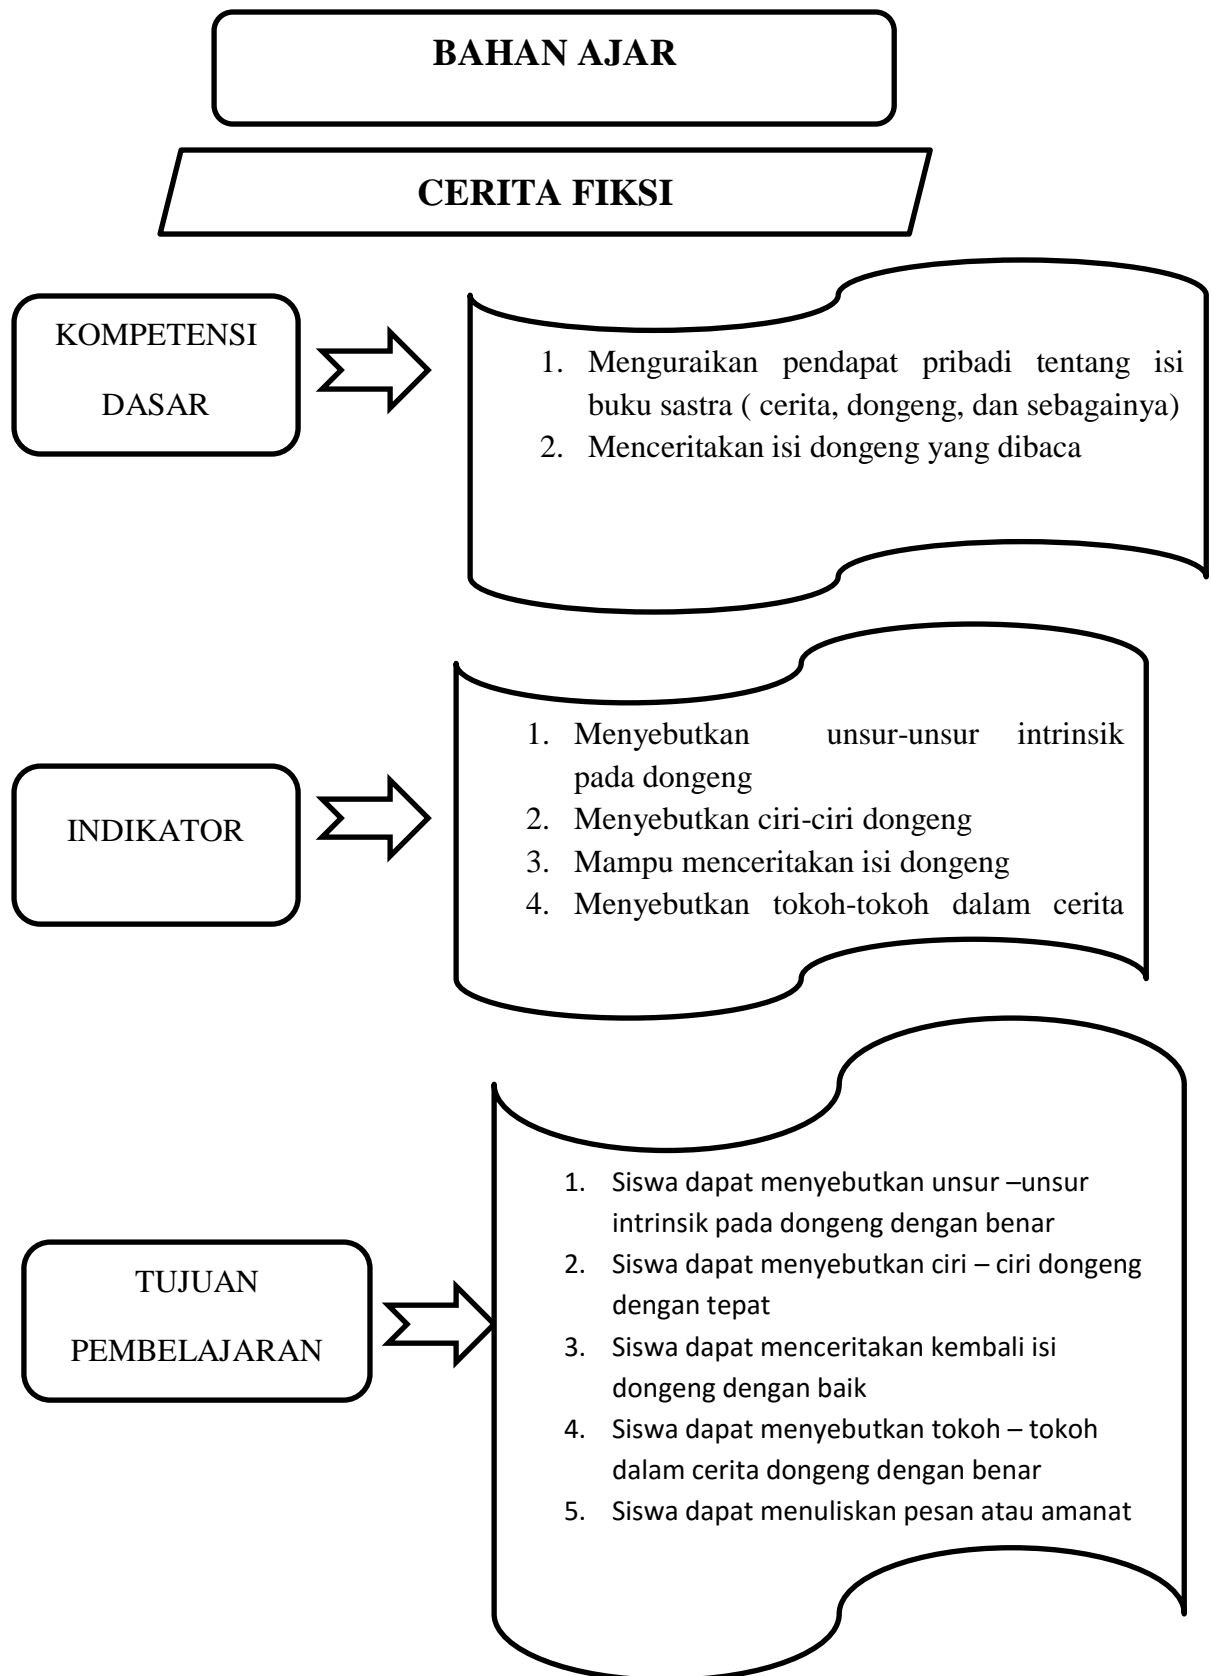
BAHAN AJAR

CERITA FIKSI

KOMPETENSI DASAR

1. Menguraikan pendapat pribadi tentang isi buku sastra ( cerita, dongeng, dan sebagainya)
2. Menceritakan isi dongeng yang dibaca

INDIKATOR

1. Menyebutkan unsur-unsur intrinsik pada dongeng
2. Menyebutkan ciri-ciri dongeng
3. Mampu menceritakan isi dongeng
4. Menyebutkan tokoh-tokoh dalam cerita

TUJUAN PEMBELAJARAN

1. Siswa dapat menyebutkan unsur –unsur intrinsik pada dongeng dengan benar
2. Siswa dapat menyebutkan ciri – ciri dongeng dengan tepat
3. Siswa dapat menceritakan kembali isi dongeng dengan baik
4. Siswa dapat menyebutkan tokoh – tokoh dalam cerita dongeng dengan benar
5. Siswa dapat menuliskan pesan atau amanat